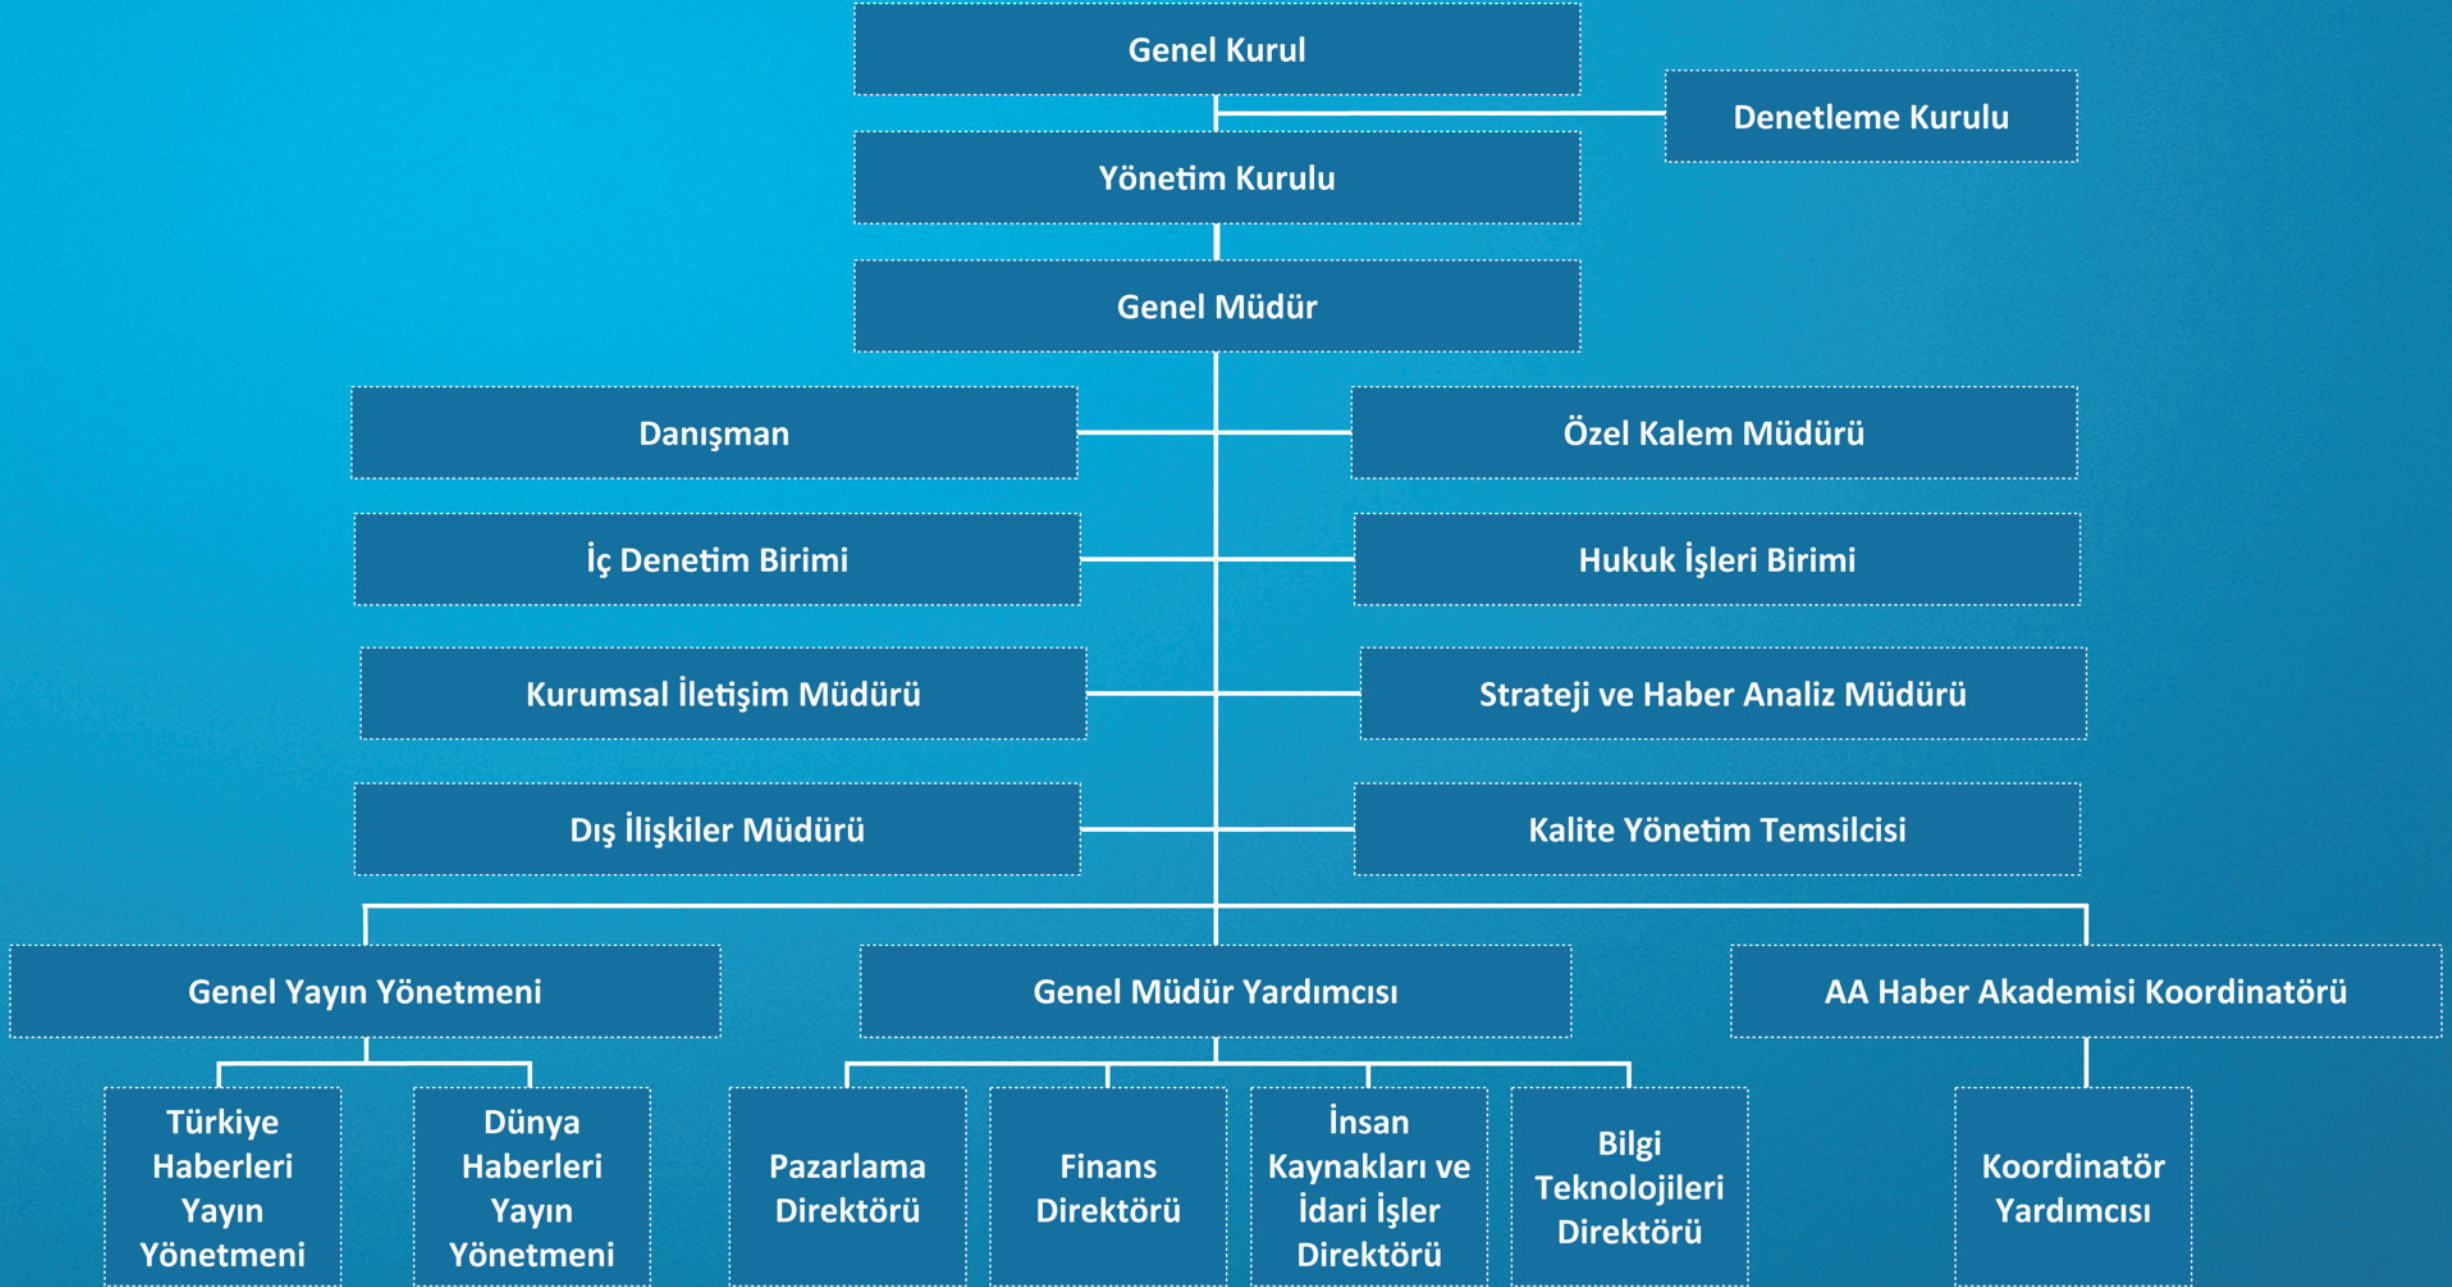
Genel Kurul

Denetleme Kurulu

Yönetim Kurulu

Genel Müdür

Danışman

Özel Kalem Müdürü

İç Denetim Birimi

Hukuk İşleri Birimi

Kurumsal İletişim Müdürü

Strateji ve Haber Analiz Müdürü

Dış İlişkiler Müdürü

Kalite Yönetim Temsilcisi

Genel Yayın Yönetmeni

Genel Müdür Yardımcısı

AA Haber Akademisi Koordinatörü

Türkiye Haberleri Yayın Yönetmeni

Dünya Haberleri Yayın Yönetmeni

Pazarlama Direktörü

Finans Direktörü

İnsan Kaynakları ve İdari İşler Direktörü

Bilgi Teknolojileri Direktörü

Koordinatör Yardımcısı